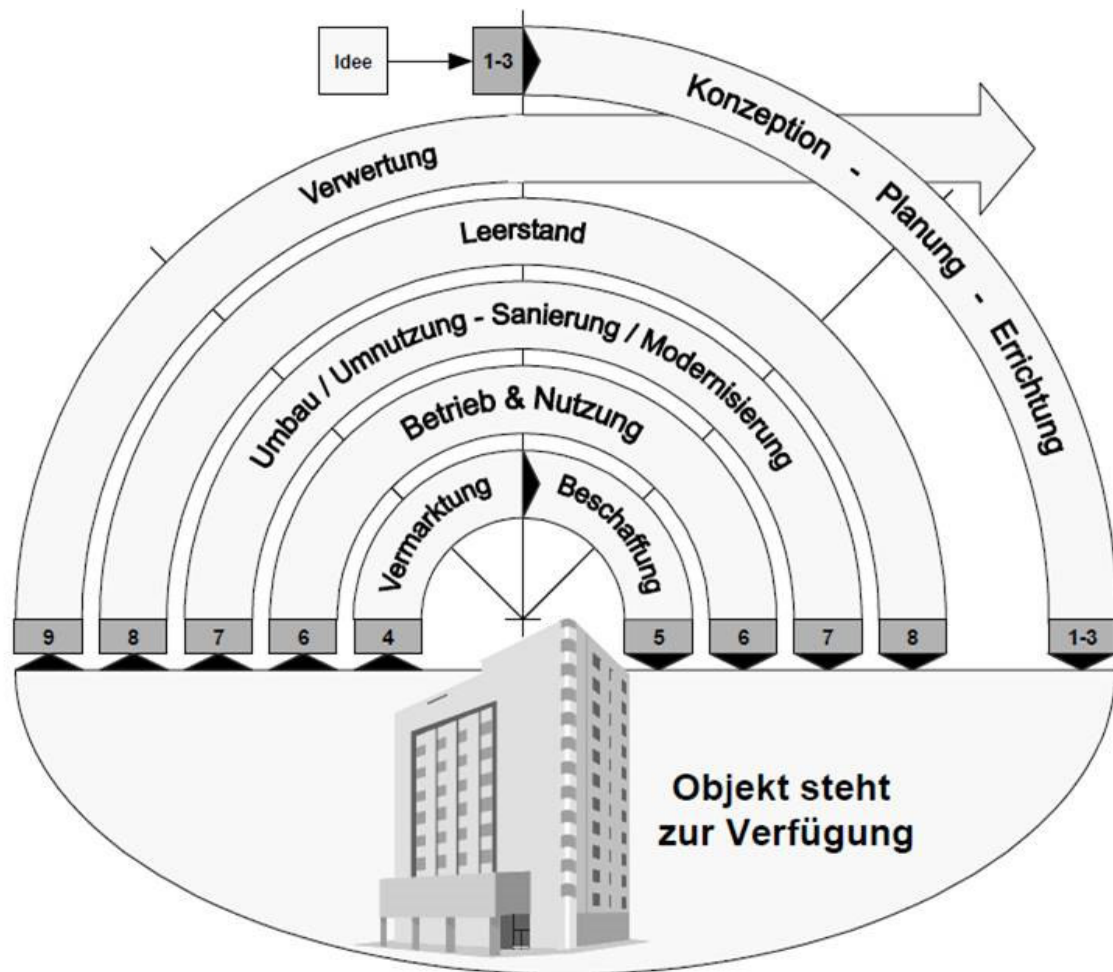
Idee

1-3

Konzeption - Planung - Errichtung

Verwertung

Leerstand

Umbau / Umnutzung - Sanierung / Modernisierung

Betrieb & Nutzung

Vermarktung

Beschaffung

9

8

7

6

4

5

6

7

8

1-3

Objekt steht zur Verfügung